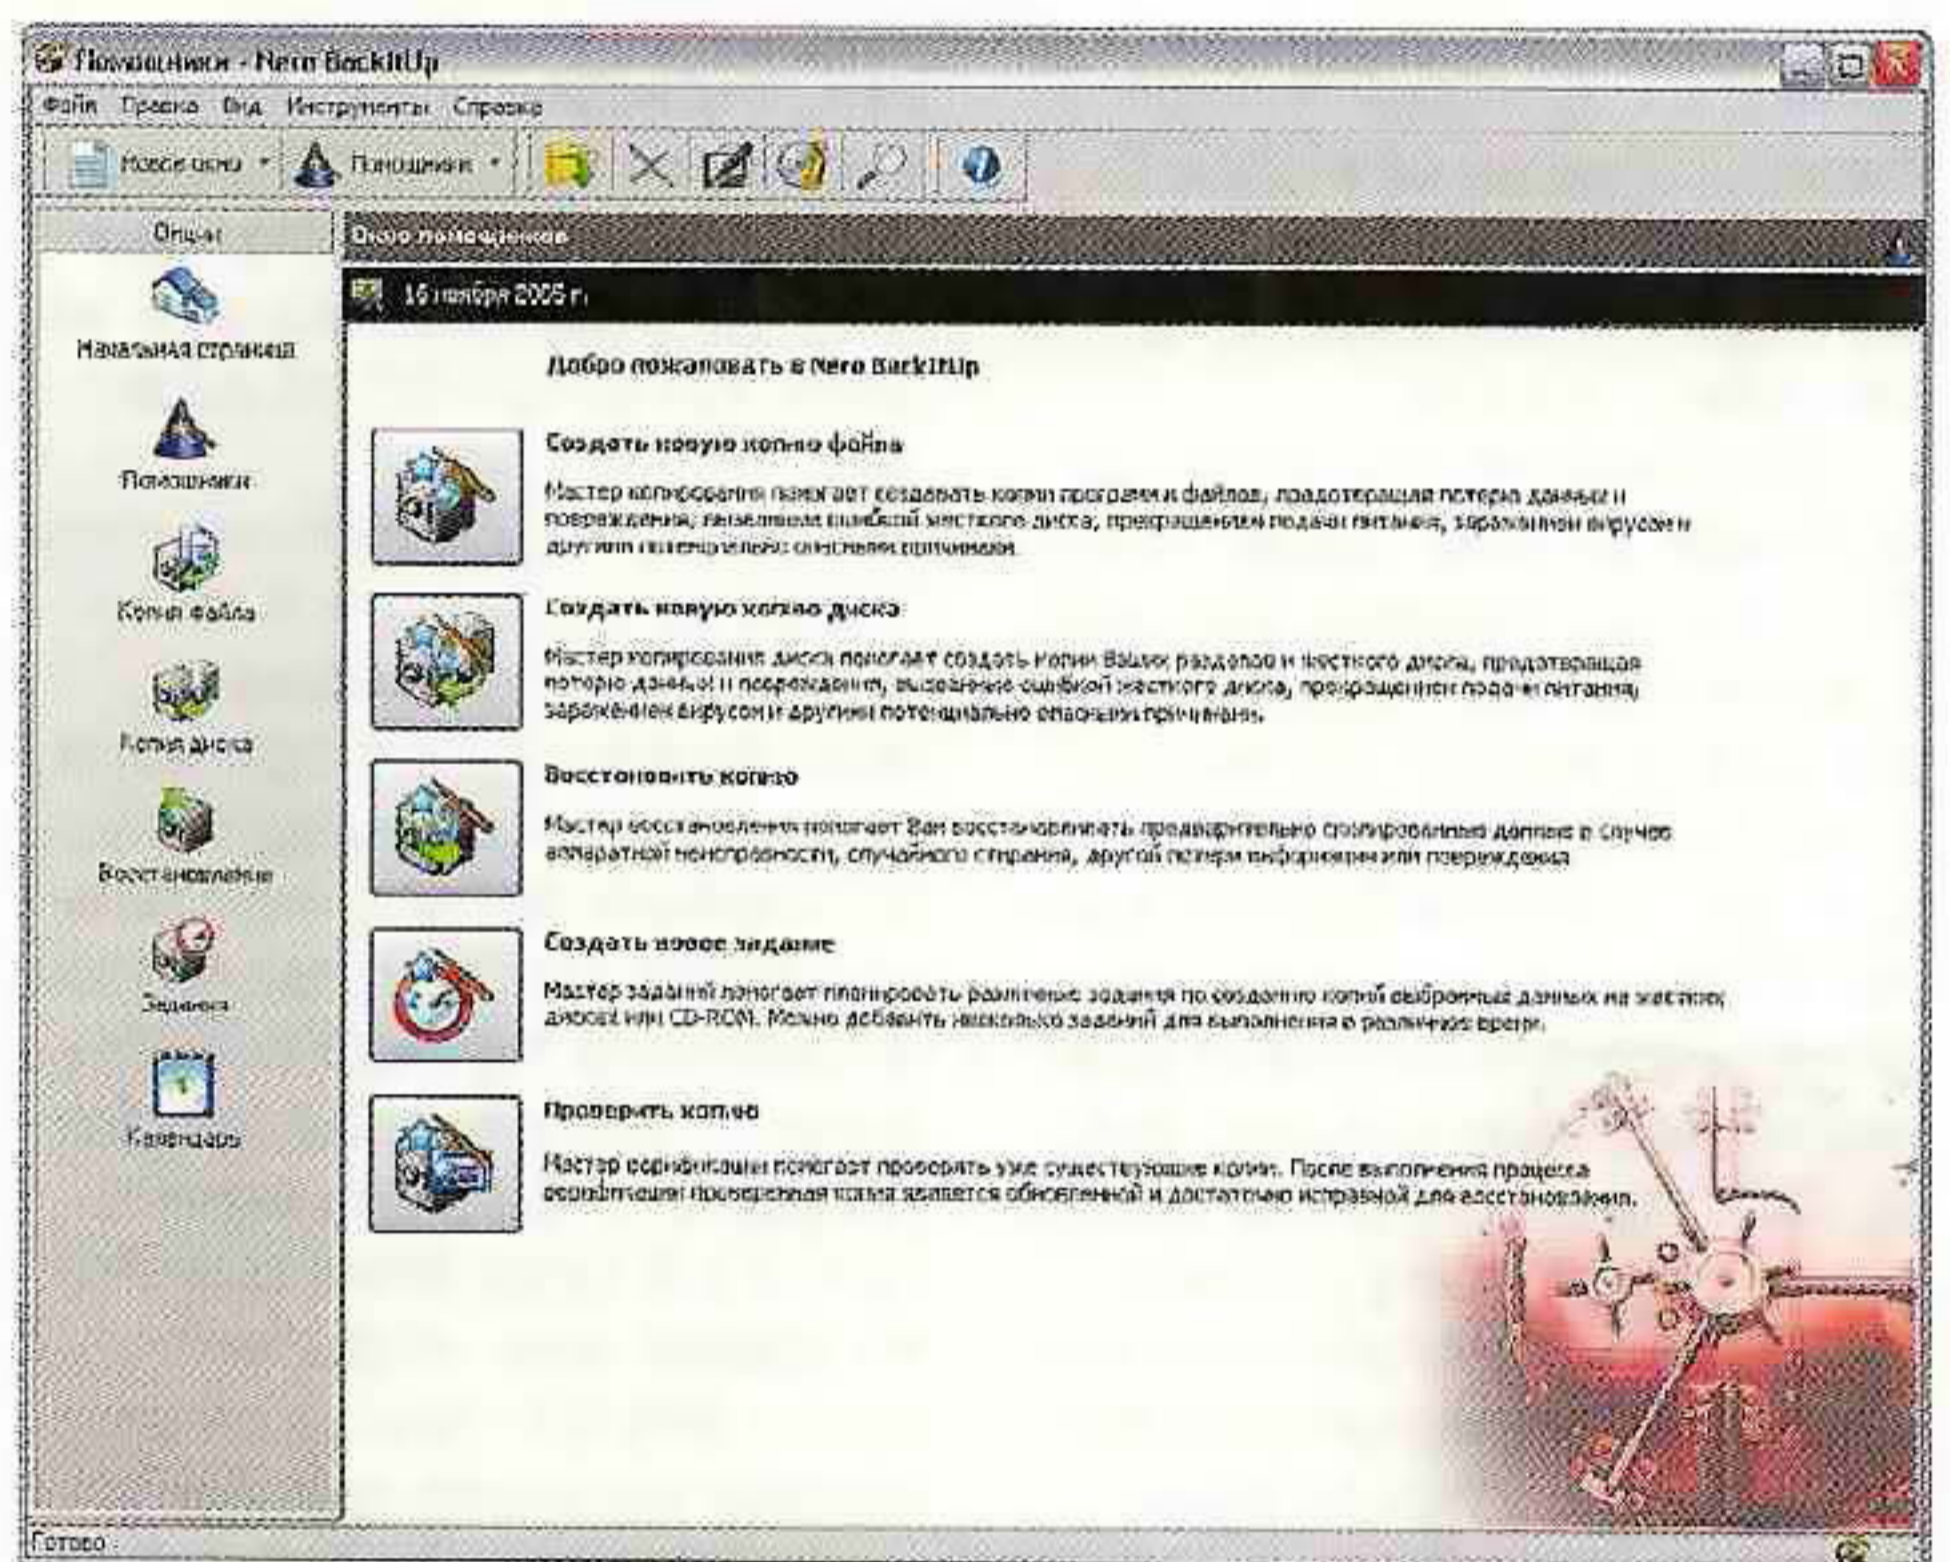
Помощники - Nero BackItUp

Файл Правка Вид Инструменты Справка

Новое окно Помощники

Опции

Начальная страница

Помощники

Копия файла

Копия диска

Восстановление

Задания

Календарь

Окно помощников

16 ноября 2005 г.

Добро пожаловать в Nero BackItUp

Создать новую копию файла

Мастер копирования помогает создавать копии программ и файлов, предотвращая потерю данных и повреждения, вызванные ошибкой жесткого диска, прекращением подачи питания, заражением вирусом и другими потенциально опасными причинами.

Создать новую копию диска

Мастер копирования диска помогает создать копии Ваших разделов и жесткого диска, предотвращая потерю данных и повреждения, вызванные ошибкой жесткого диска, прекращением подачи питания, заражением вирусом и другими потенциально опасными причинами.

Восстановить копию

Мастер восстановления помогает Вам восстанавливать предварительно скопированные данные в случае аппаратной неисправности, случайного стирания, другой потери информации или повреждения

Создать новое задание

Мастер заданий помогает планировать различные задания по созданию копий выбранных данных на жесткие диски или CD-ROM. Можно добавить несколько заданий для выполнения в различное время.

Проверить копию

Мастер верификации помогает проверить уже существующие копии. После выполнения процесса верификации проверенная копия является обновленной и достаточно исправной для восстановления.

Готово